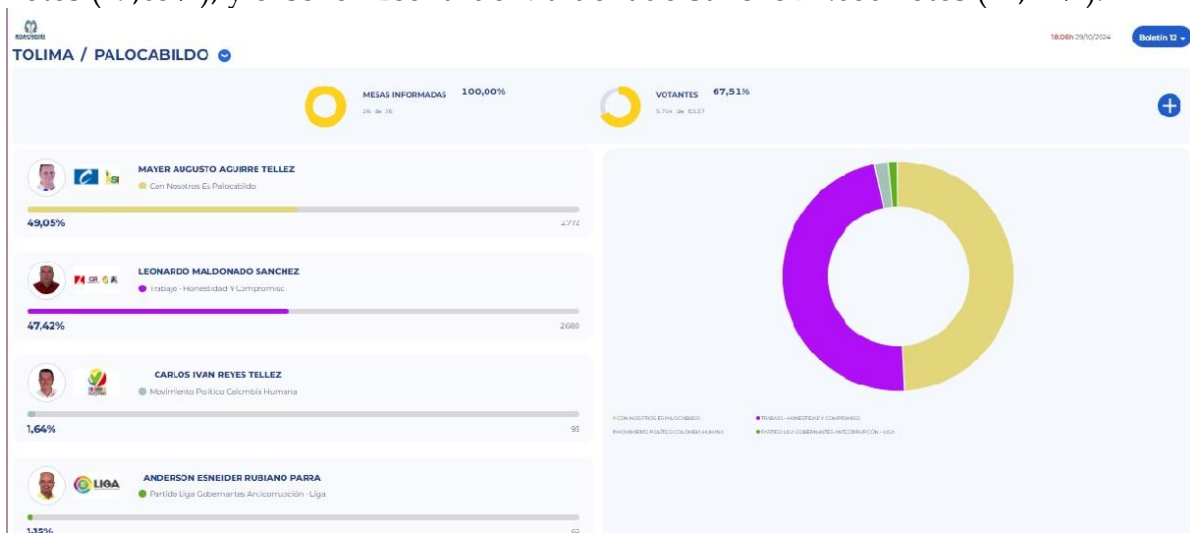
TOLIMA / PALOCABILDO

18:06h 29/10/2024 Boletín 12

MESAS INFORMADAS 100,00%
26 de 26

VOTANTES 67,51%
5.714 de 8.337

MAYER AUGUSTO AGUIRRE TELLEZ
Con Nosotros Es Palocabildo
49,05%
2772

LEONARDO MALDONADO SANCHEZ
Trabajo - Honestidad Y Compromiso
47,42%
2680

CARLOS IVAN REYES TELLEZ
Movimiento Político Colombia Humana
1,64%
95

ANDERSON ESNEIDER RUBIANO PARRA
Partido Liga Gobernantes Anticorrupción - Liga
1,15%
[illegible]

CON NOSOTROS ES PALOCABILDO
TRABAJO - HONESTIDAD Y COMPROMISO
MOVIMIENTO POLÍTICO COLOMBIA HUMANA
PARTIDO LIGA GOBERNANTES ANTICORRUPCIÓN - LIGA